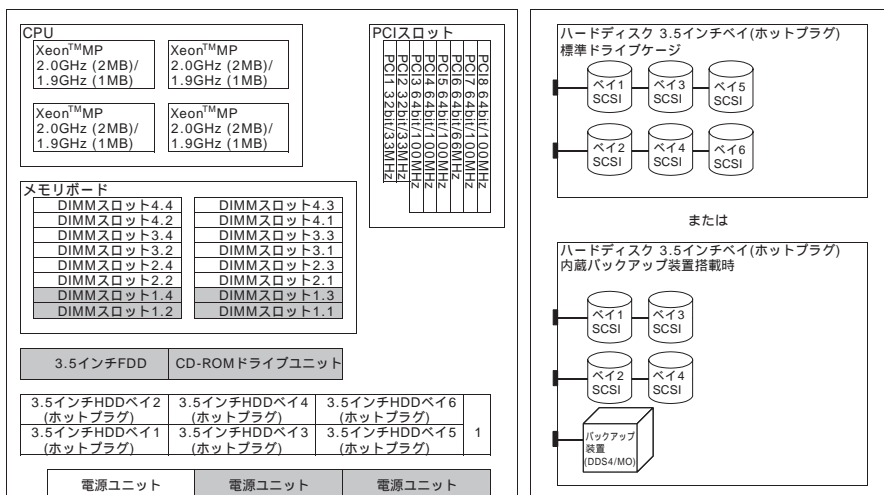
CPU

Xeon$^{TM}$MP 2.0GHz (2MB)/ 1.9GHz (1MB)

Xeon$^{TM}$MP 2.0GHz (2MB)/ 1.9GHz (1MB)

Xeon$^{TM}$MP 2.0GHz (2MB)/ 1.9GHz (1MB)

Xeon$^{TM}$MP 2.0GHz (2MB)/ 1.9GHz (1MB)

PCIスロット

PCI1 32bit/33MHz
PCI2 32bit/33MHz
PCI3 64bit/100MHz
PCI4 64bit/100MHz
PCI5 64bit/100MHz
PCI6 64bit/66MHz
PCI7 64bit/100MHz
PCI8 64bit/100MHz

メモリボード

| DIMMスロット4.4 | DIMMスロット4.3 |
|---|---|
| DIMMスロット4.2 | DIMMスロット4.1 |
| DIMMスロット3.4 | DIMMスロット3.3 |
| DIMMスロット3.2 | DIMMスロット3.1 |
| DIMMスロット2.4 | DIMMスロット2.3 |
| DIMMスロット2.2 | DIMMスロット2.1 |
| DIMMスロット1.4 | DIMMスロット1.3 |
| DIMMスロット1.2 | DIMMスロット1.1 |

3.5インチFDD CD-ROMドライブユニット

| 3.5インチHDDベイ2 (ホットプラグ) | 3.5インチHDDベイ4 (ホットプラグ) | 3.5インチHDDベイ6 (ホットプラグ) | |
|---|---|---|---|
| 3.5インチHDDベイ1 (ホットプラグ) | 3.5インチHDDベイ3 (ホットプラグ) | 3.5インチHDDベイ5 (ホットプラグ) | 1 |

電源ユニット 電源ユニット 電源ユニット

ハードディスク 3.5インチベイ(ホットプラグ)
標準ドライブケージ

ベイ1 SCSI ベイ3 SCSI ベイ5 SCSI
ベイ2 SCSI ベイ4 SCSI ベイ6 SCSI

または

ハードディスク 3.5インチベイ(ホットプラグ)
内蔵バックアップ装置搭載時

ベイ1 SCSI ベイ3 SCSI
ベイ2 SCSI ベイ4 SCSI

バックアップ装置 (DDS4/MO)